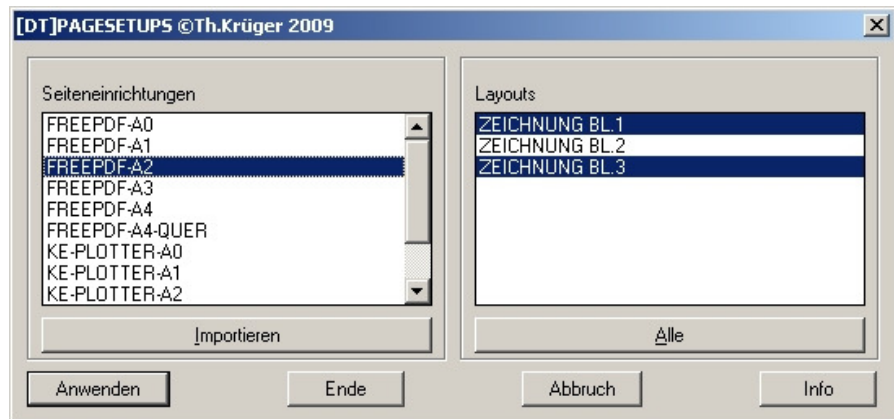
[DT]PAGESETUPS ©Th.Krüger 2009

Seiteneinrichtungen

FREEPDF-A0
FREEPDF-A1
FREEPDF-A2
FREEPDF-A3
FREEPDF-A4
FREEPDF-A4-QUER
KE-PLOTTER-A0
KE-PLOTTER-A1
KE-PLOTTER-A2

Importieren

Layouts

ZEICHNUNG BL.1
ZEICHNUNG BL.2
ZEICHNUNG BL.3

Alle

Anwenden

Ende

Abbruch

Info